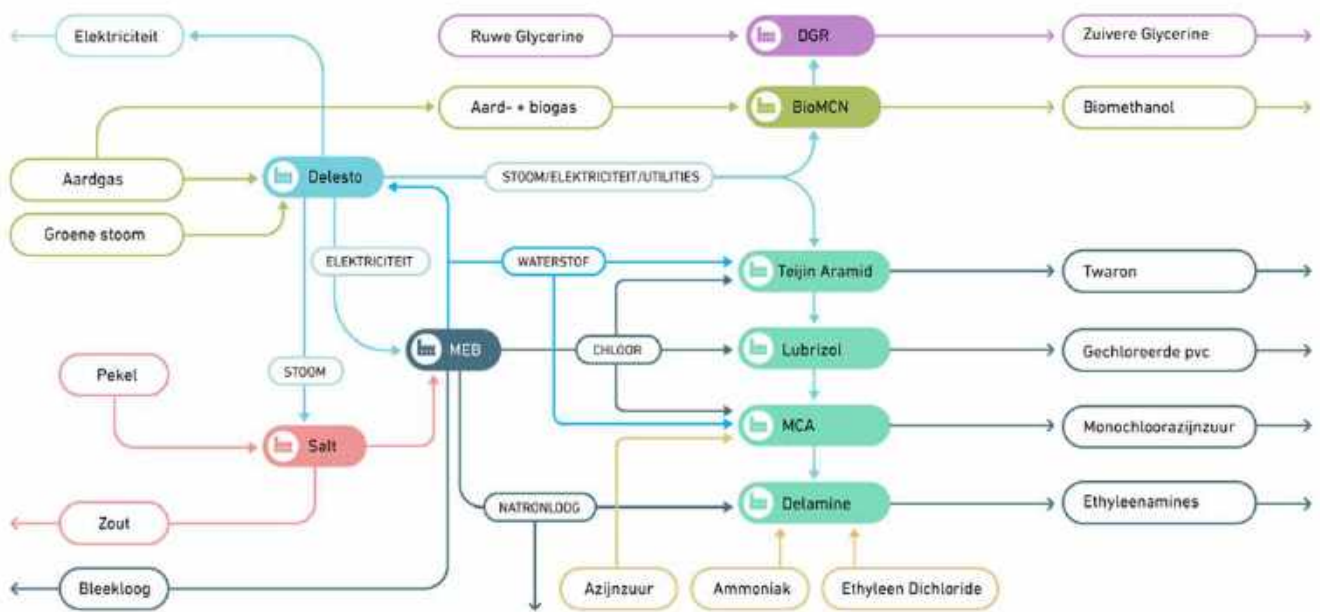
Elektriciteit

Ruwe Glycerine

DGR

Zuivere Glycerine

Aard- + biogas

BioMCN

Biomethanol

Aardgas

Delesto

STOOM/ELEKTRICITEIT/UTILITIES

Groene stoom

ELEKTRICITEIT

WATERSTOF

Teijin Aramid

Twaron

MEB

CHLOOR

Lubrizol

Gechloreerde pvc

Pekel

STOOM

Salt

MCA

Monochloorazijnzuur

Zout

NATRONLOOG

Delamine

Ethyleenamines

Bleekloog

Azijnzuur

Ammoniak

Ethyleen Dichloride